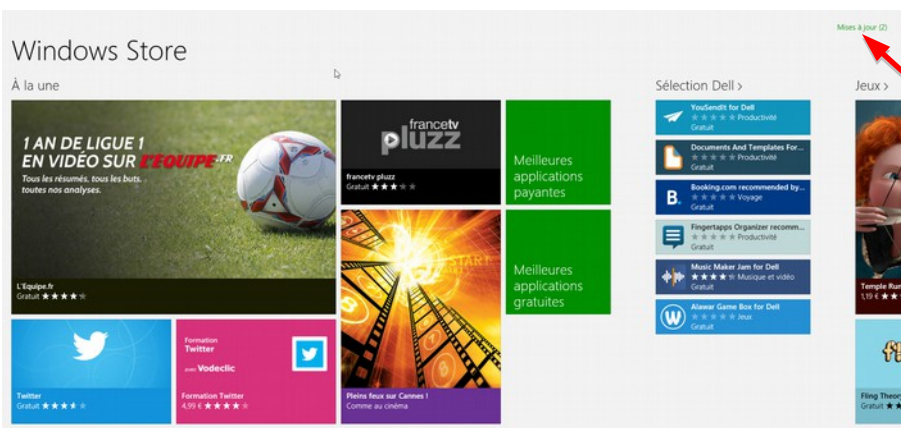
Mises à jour (2)

Windows Store

À la une

1 AN DE LIGUE 1 EN VIDÉO SUR L'EQUIPE.FR
Tous les résumés, tous les buts, toutes nos analyses.

L'Equipe.fr
Gratuit ★★★★

francetv pluzz
francetv pluzz
Gratuit ★★★

Meilleures applications payantes

Meilleures applications gratuites

Twitter
Gratuit ★★★

Formation Twitter avec Vodeclic
Formation Twitter
4,99 € ★★★★

Pleins feux sur Cannes !
Comme au cinéma

Sélection Dell ›

YouSendIt for Dell
★★★★★ Productivité
Gratuit

Documents And Templates For...
★★★★★ Productivité
Gratuit

Booking.com recommended by...
★★★★★ Voyage
Gratuit

Fingertapps Organizer recomm...
★★★★★ Productivité
Gratuit

Music Maker Jam for Dell
★★★★ Musique et vidéo
Gratuit

Alawar Game Box for Dell
★★★★★ Jeux
Gratuit

Jeux ›

Temple Run
1,19 €

Fling Theory
Gratuit